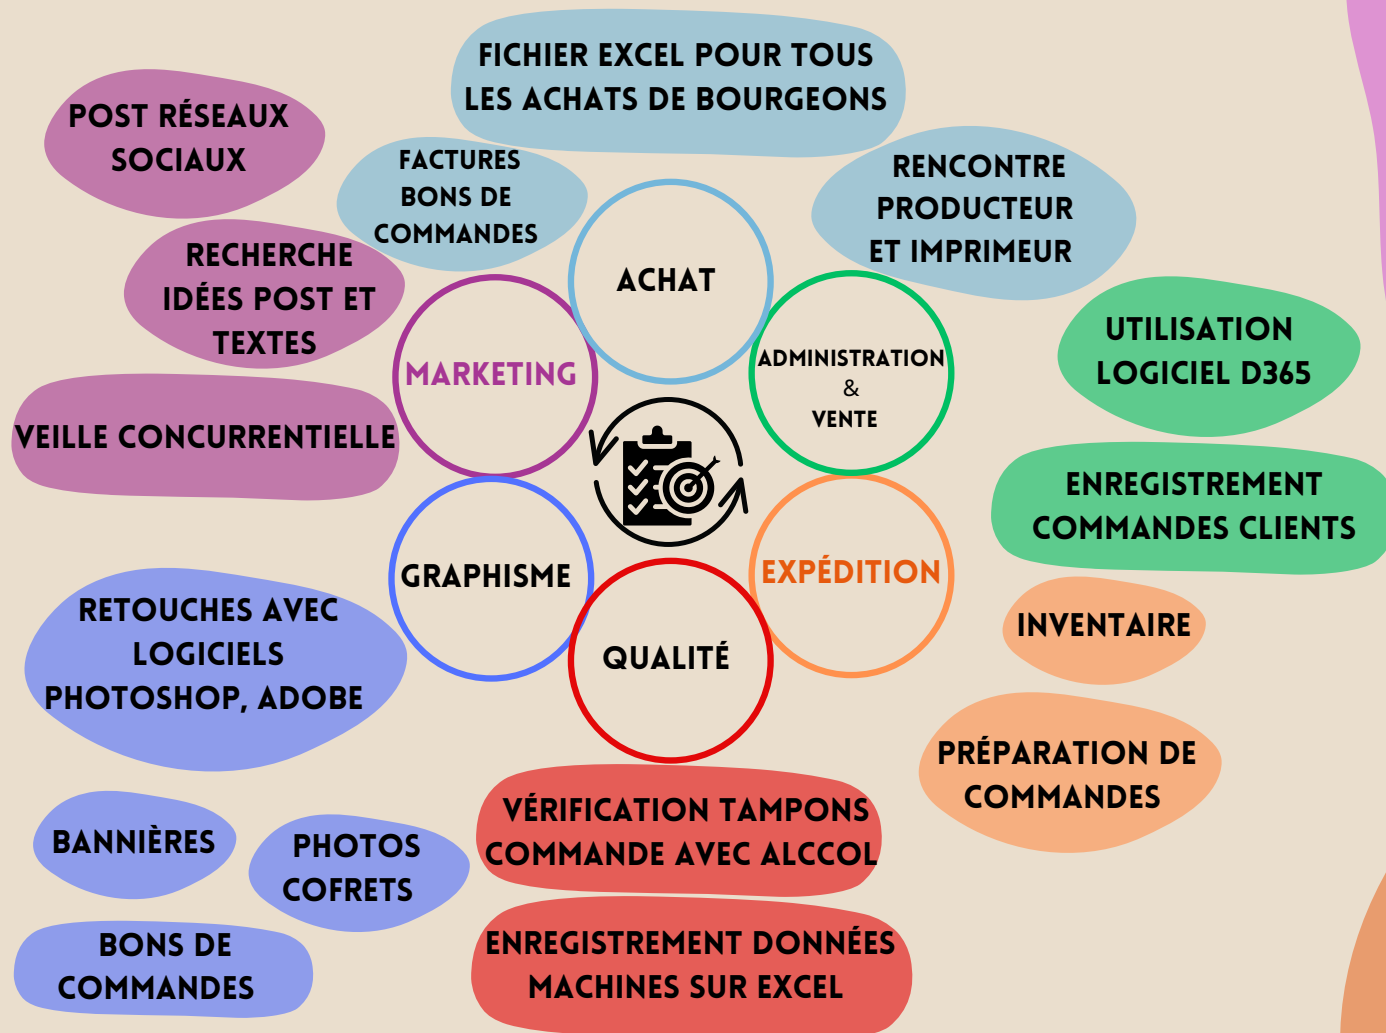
FICHIER EXCEL POUR TOUS LES ACHATS DE BOURGEONS

POST RÉSEAUX SOCIAUX

FACTURES BONS DE COMMANDES

RENCONTRE PRODUCTEUR ET IMPRIMEUR

RECHERCHE IDÉES POST ET TEXTES

ACHAT

MARKETING

ADMINISTRATION & VENTE

UTILISATION LOGICIEL D365

VEILLE CONCURRENTIELLE

ENREGISTREMENT COMMANDES CLIENTS

GRAPHISME

EXPÉDITION

RETOUCHES AVEC LOGICIELS PHOTOSHOP, ADOBE

QUALITÉ

INVENTAIRE

PRÉPARATION DE COMMANDES

BANNIÈRES

PHOTOS COFRETS

VÉRIFICATION TAMPONS COMMANDE AVEC ALCCOL

BONS DE COMMANDES

ENREGISTREMENT DONNÉES MACHINES SUR EXCEL